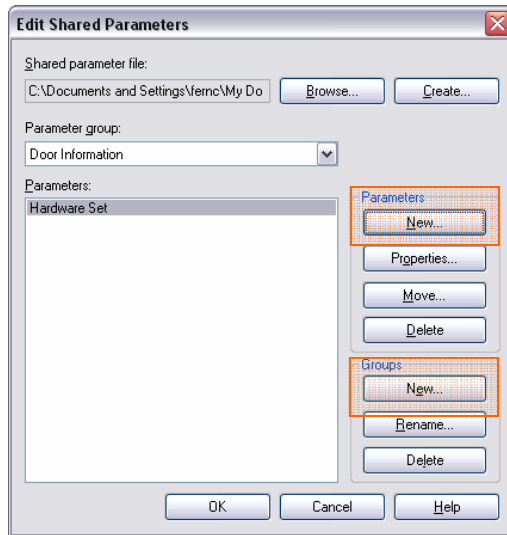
Edit Shared Parameters

Shared parameter file:

C:\Documents and Settings\fernc\My Do

Browse...

Create...

Parameter group:

Door Information

Parameters:

Hardware Set

Parameters

New...

Properties...

Move...

Delete

Groups

New...

Rename...

Delete

OK

Cancel

Help